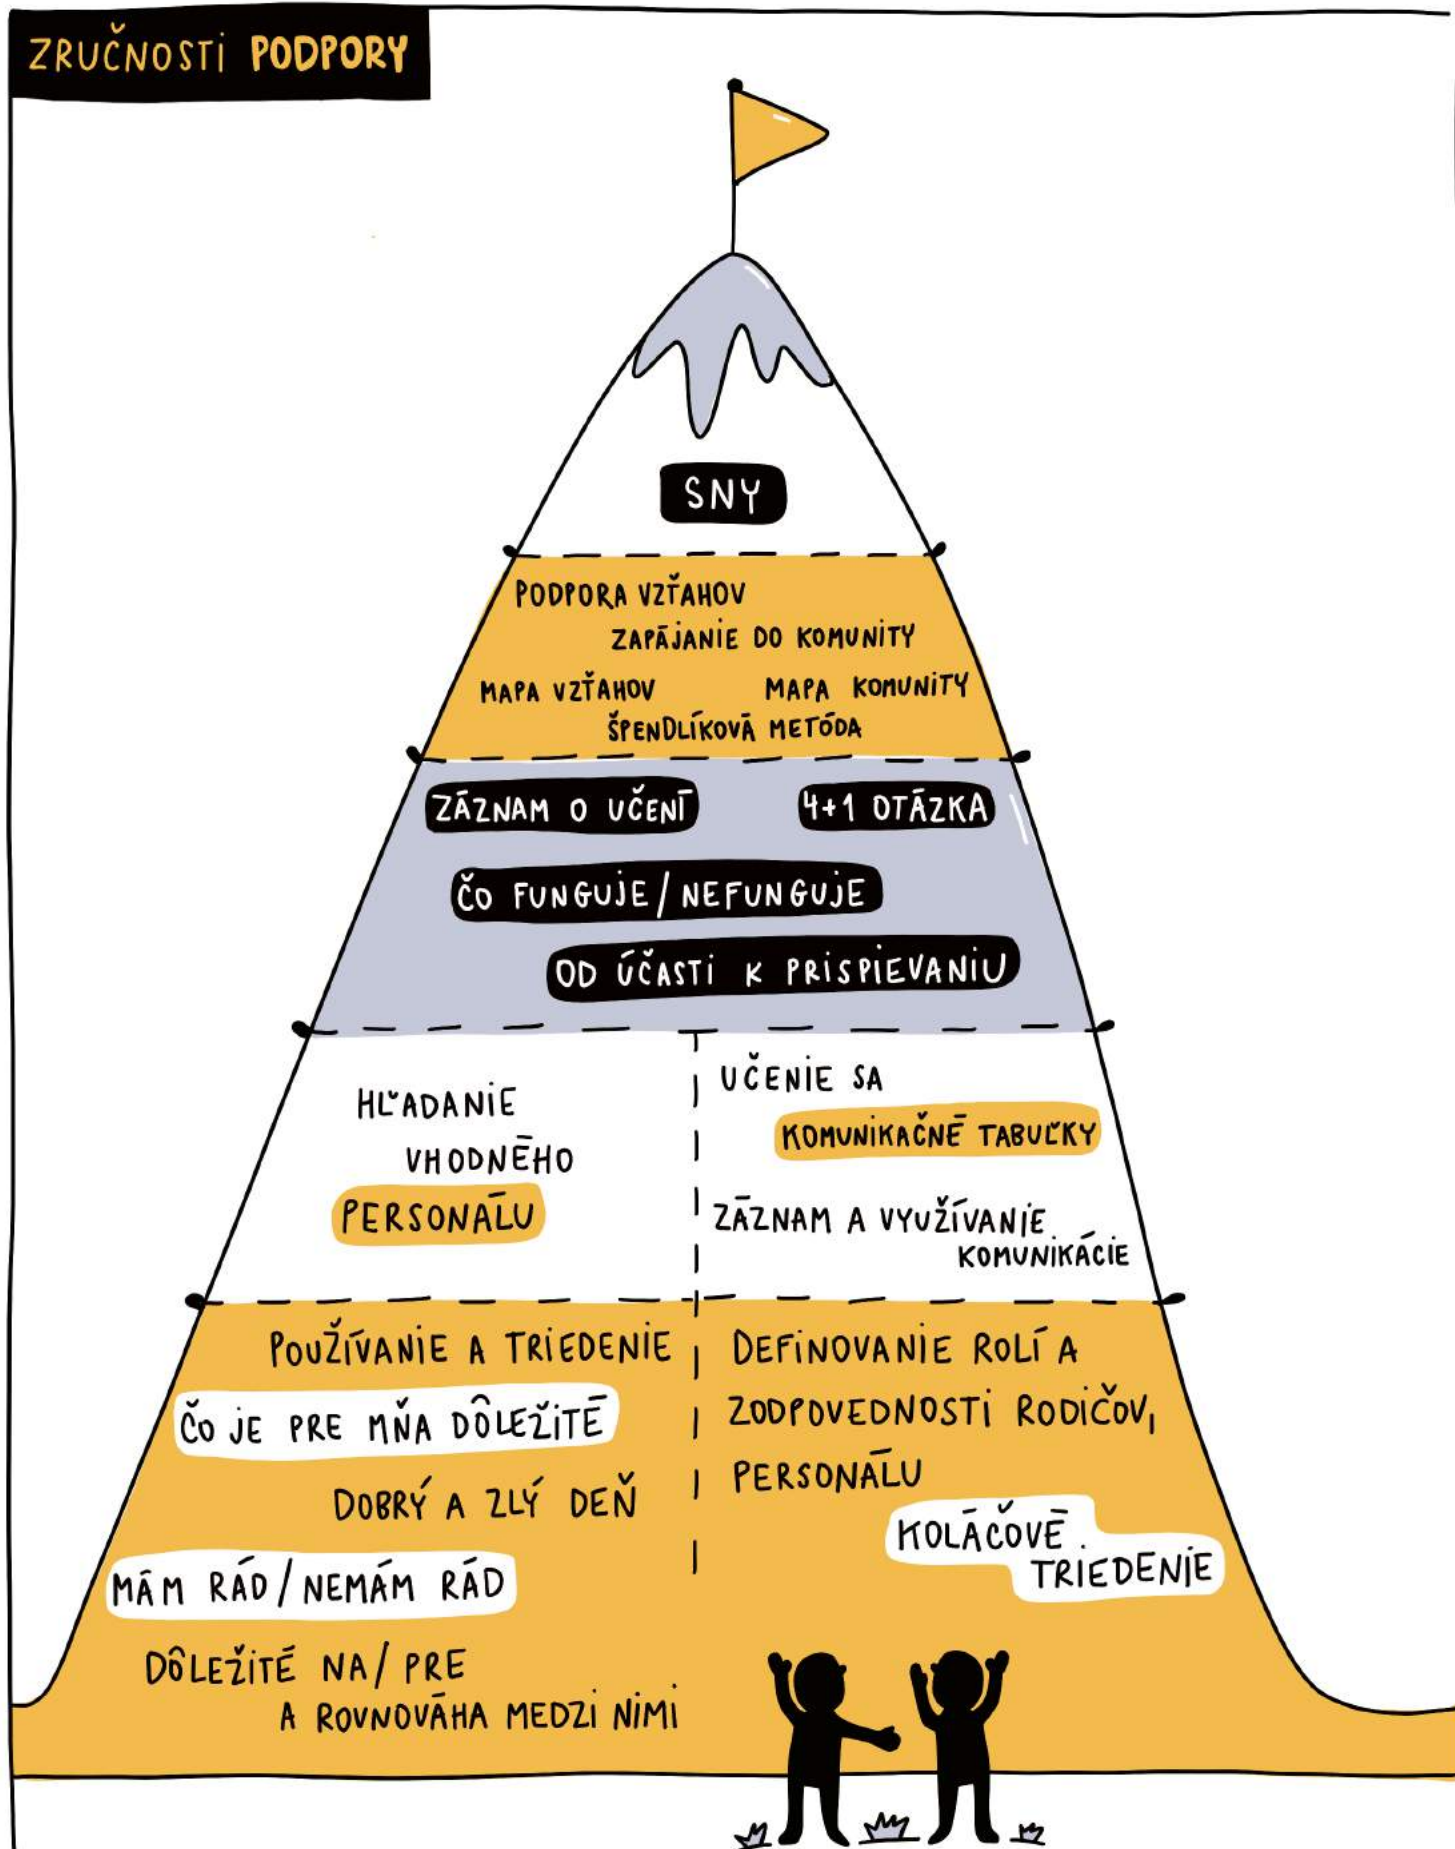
ZRUČNOSTI PODPORY

SNY

PODPORA VZŤAHOV
ZAPÁJANIE DO KOMUNITY
MAPA VZŤAHOV
MAPA KOMUNITY
ŠPENDLÍKOVÁ METÓDA

ZÁZNAM O UČENÍ
4+1 OTÁZKA
ČO FUNGUJE / NEFUNGUJE
OD ÚČASTI K PRISPIEVANIU

HĽADANIE VHODNÉHO PERSONÁLU

UČENIE SA
KOMUNIKAČNÉ TABUĽKY
ZÁZNAM A VYUŽÍVANIE KOMUNIKÁCIE

POUŽÍVANIE A TRIEDENIE
ČO JE PRE MŇA DÔLEŽITÉ
DOBRÝ A ZLÝ DEŇ
MÁM RÁD / NEMÁM RÁD
DÔLEŽITÉ NA / PRE A ROVNOVÁHA MEDZI NIMI

DEFINOVANIE ROLÍ A ZODPOVEDNOSTI RODIČOV, PERSONÁLU
KOLÁČOVÉ TRIEDENIE